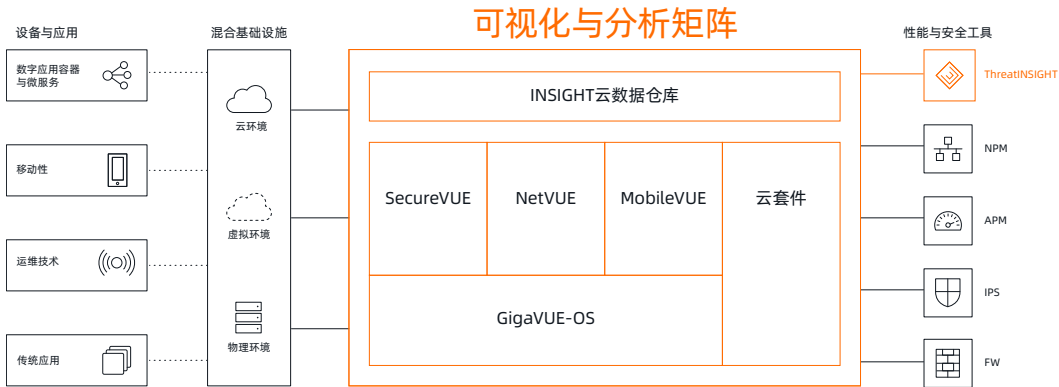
可视化与分析矩阵

设备与应用

数字应用容器与微服务

移动性

运维技术

传统应用

混合基础设施

云环境

虚拟环境

物理环境

INSIGHT云数据仓库

SecureVUE

NetVUE

MobileVUE

云套件

GigaVUE-OS

性能与安全工具

ThreatINSIGHT

NPM

APM

IPS

FW